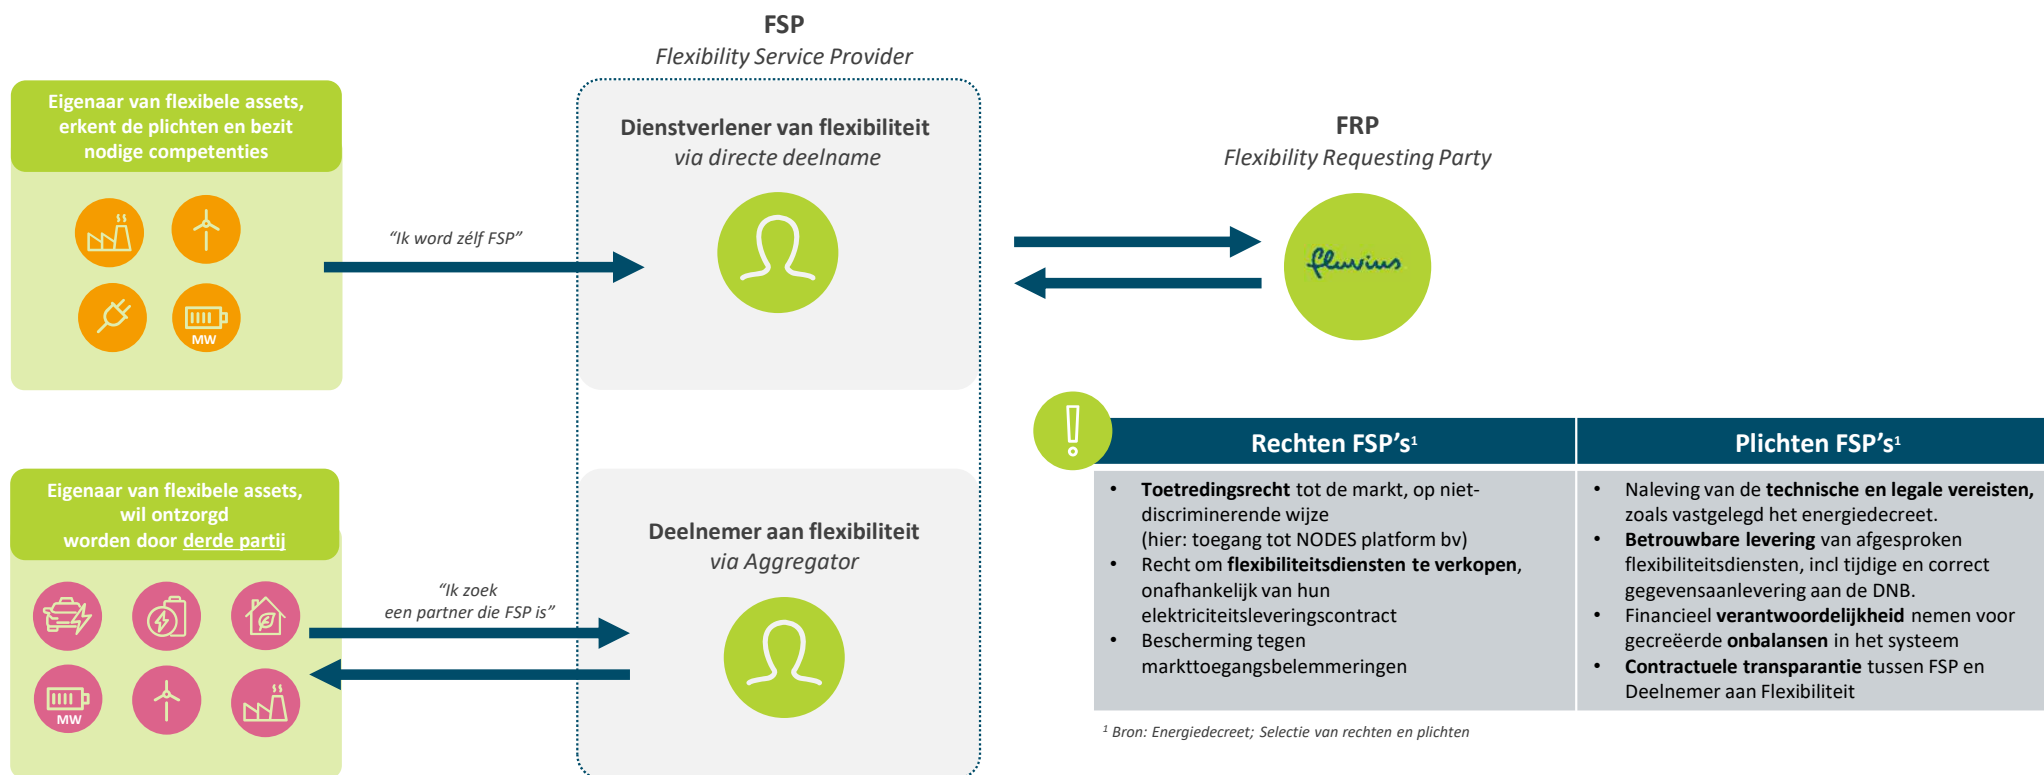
FSP
Flexibility Service Provider

Eigenaar van flexibele assets, erkent de plichten en bezit nodige competenties

MW

"Ik word zélf FSP"

Dienstverlener van flexibiliteit
via directe deelname

FRP
Flexibility Requesting Party

fluvius

Eigenaar van flexibele assets, wil ontzorgd worden door derde partij

MW

"Ik zoek een partner die FSP is"

Deelnemer aan flexibiliteit
via Aggregator

| Rechten FSP's$^1$ | Plichten FSP's$^1$ |
|---|---|
| • **Toetredingsrecht** tot de markt, op niet-discriminerende wijze (hier: toegang tot NODES platform bv) • Recht om **flexibiliteitsdiensten te verkopen**, onafhankelijk van hun elektriciteitsleveringscontract • Bescherming tegen markttoegangsbelemmeringen | • Naleving van de **technische en legale vereisten**, zoals vastgelegd het energiedecreet. • **Betrouwbare levering** van afgesproken flexibiliteitsdiensten, incl tijdige en correct gegevensaanlevering aan de DNB. • Financieel **verantwoordelijkheid** nemen voor gecreëerde **onbalansen** in het systeem • **Contractuele transparantie** tussen FSP en Deelnemer aan Flexibiliteit |

$^1$ Bron: Energiedecreet; Selectie van rechten en plichten